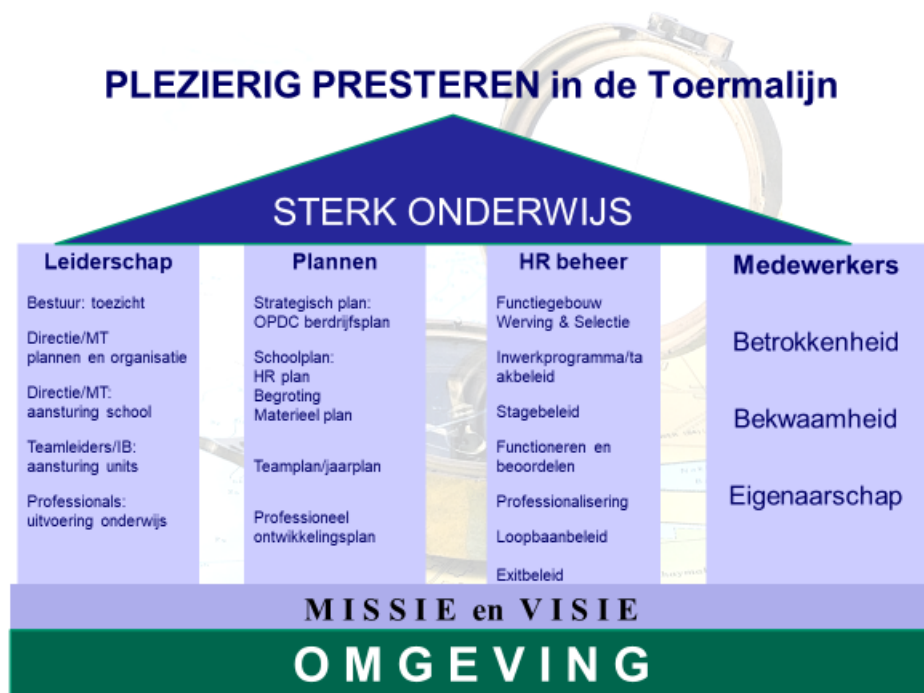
PLEZIERIG PRESTEREN in de Toermalijn

STERK ONDERWIJS

Leiderschap

Bestuur: toezicht

Directie/MT plannen en organisatie

Directie/MT: aansturing school

Teamleiders/IB: aansturing units

Professionals: uitvoering onderwijs

Plannen

Strategisch plan: OPDC berdrijfsplan

Schoolplan: HR plan Begroting Materieel plan

Teamplan/jaarplan

Professioneel ontwikkelingsplan

HR beheer

Functiegebouw Werving & Selectie

Inwerkprogramma/taakbeleid

Stagebeleid

Functioneren en beoordelen

Professionalisering

Loopbaanbeleid

Exitbeleid

Medewerkers

Betrokkenheid

Bekwaamheid

Eigenaarschap

MISSIE en VISIE

OMGEVING